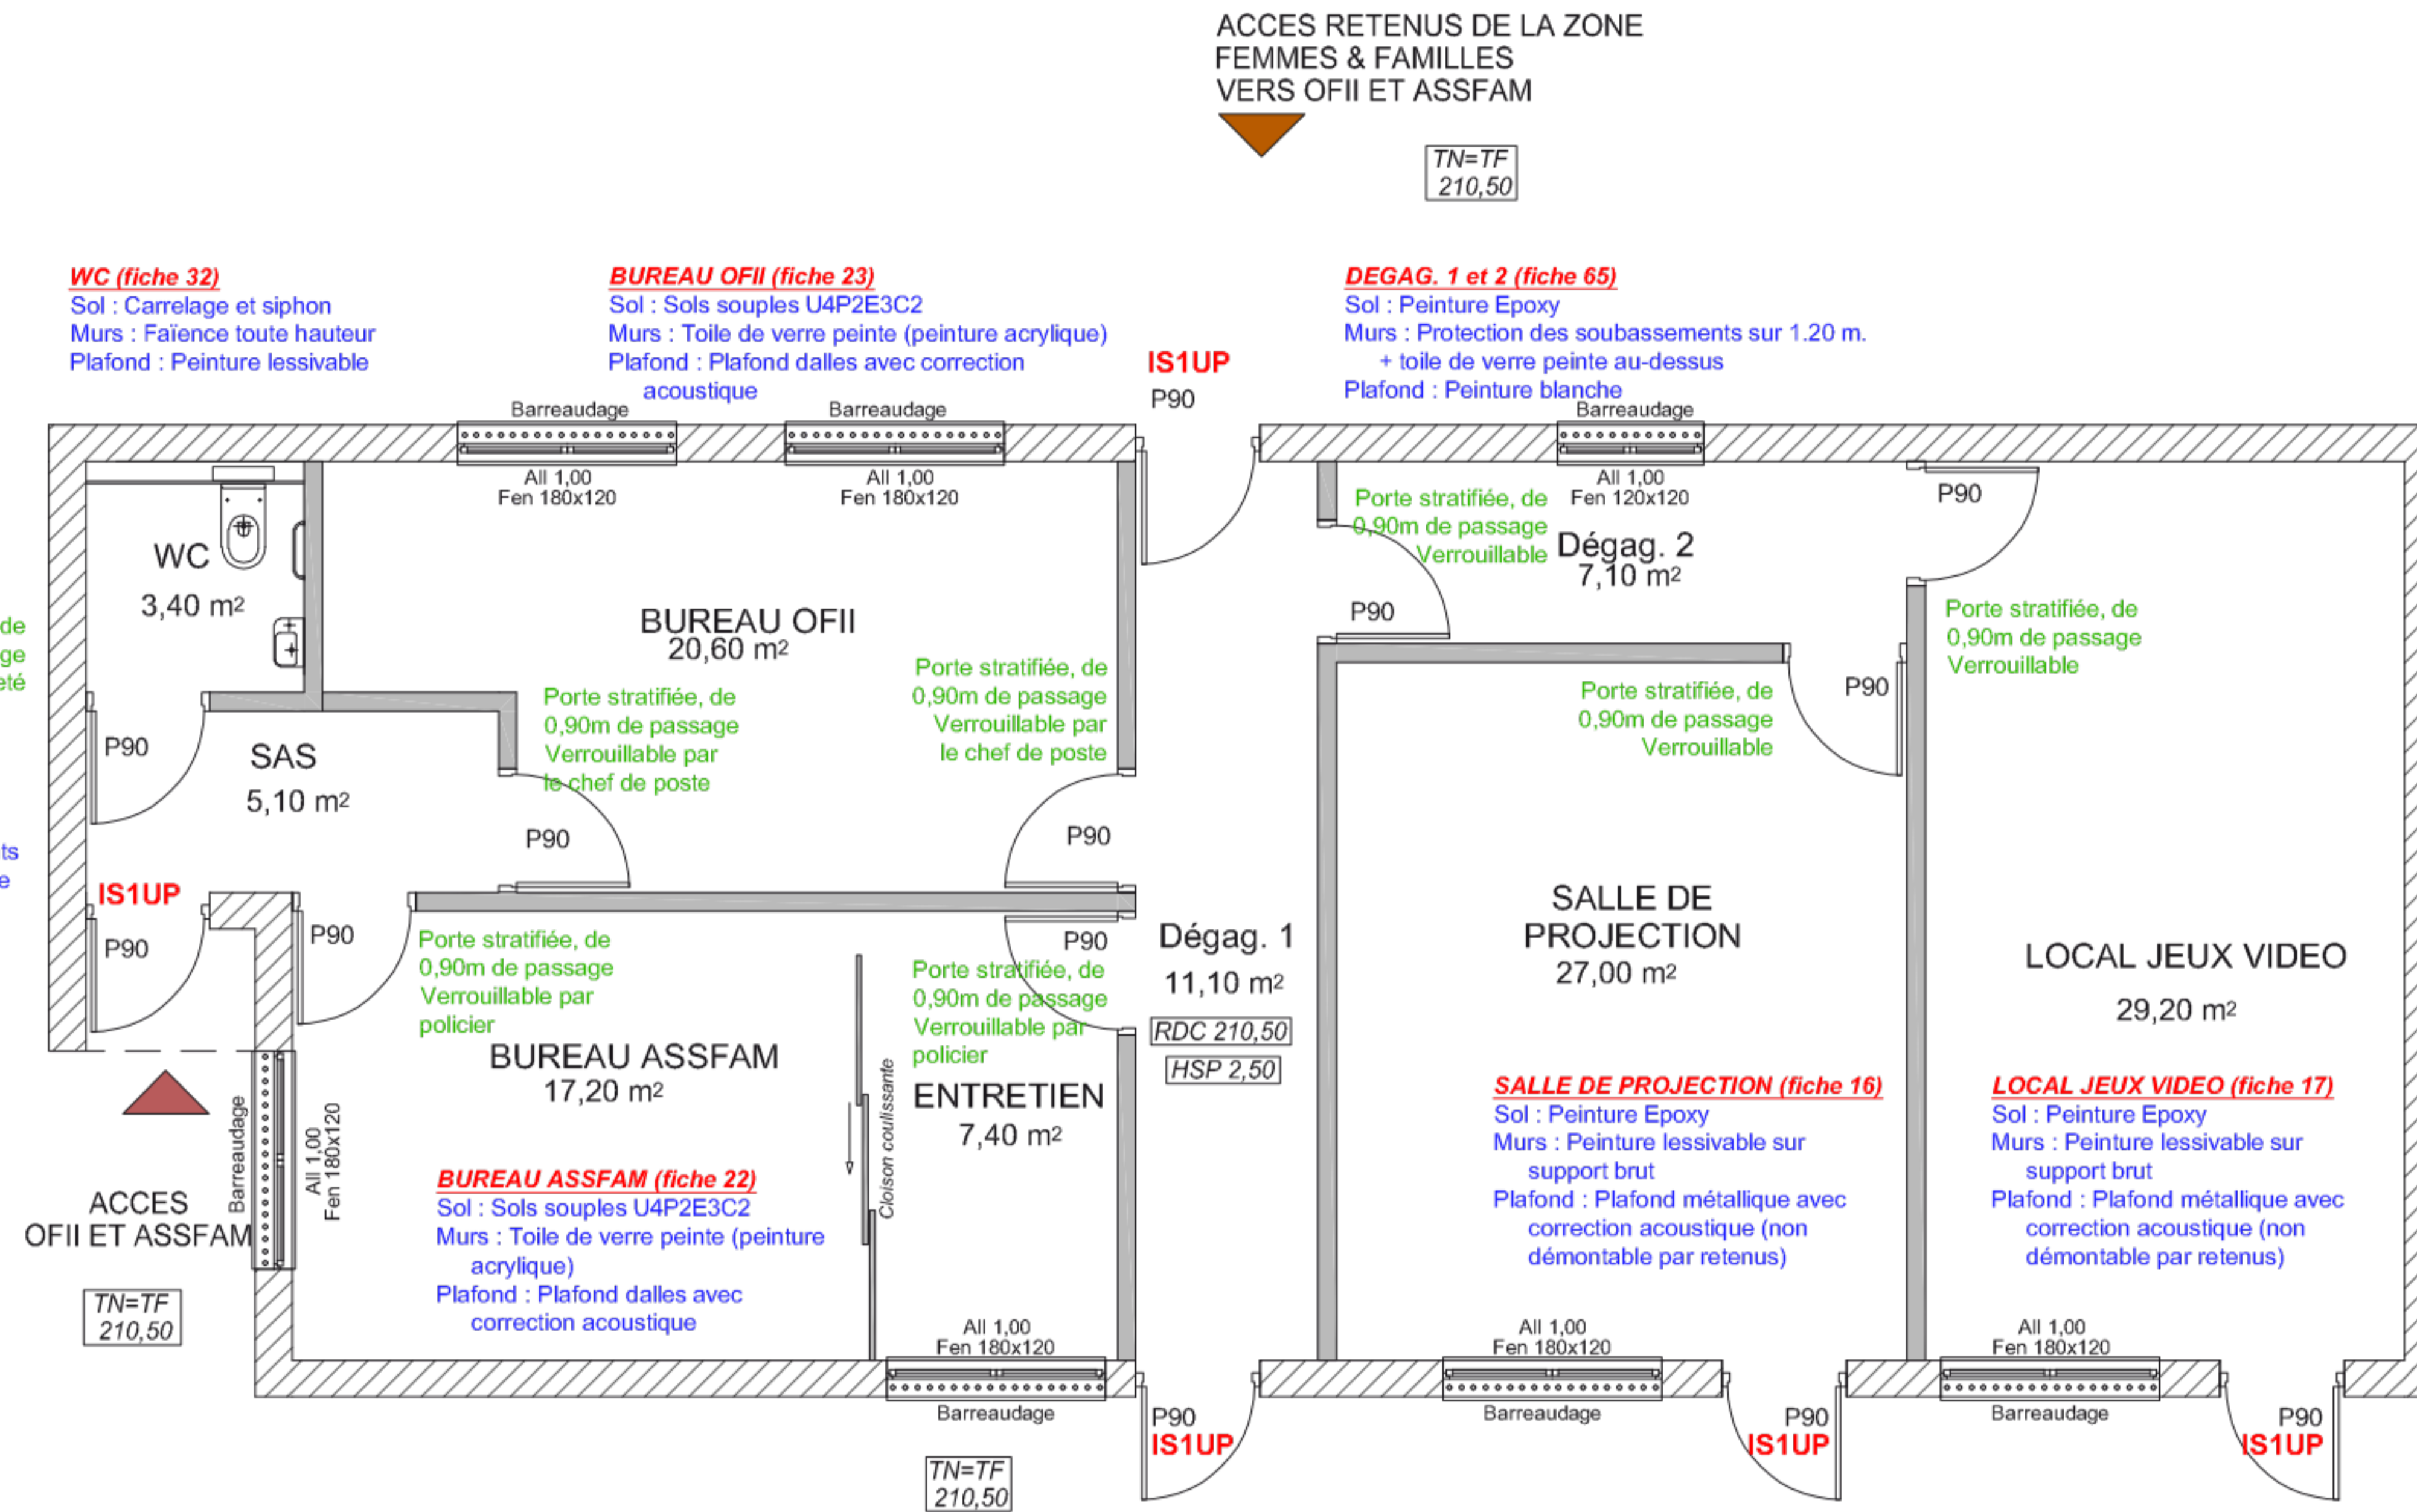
ACCES RETENUS DE LA ZONE
FEMMES & FAMILLES
VERS OFII ET ASSFAM

TN=TF
210,50

WC (fiche 32)
Sol : Carrelage et siphon
Murs : Faïence toute hauteur
Plafond : Peinture lessivable

BUREAU OFII (fiche 23)
Sol : Sols souples U4P2E3C2
Murs : Toile de verre peinte (peinture acrylique)
Plafond : Plafond dalles avec correction acoustique

IS1UP
P90

DEGAG. 1 et 2 (fiche 65)
Sol : Peinture Epoxy
Murs : Protection des soubassements sur 1.20 m. + toile de verre peinte au-dessus
Plafond : Peinture blanche

Barreaudage
All 1,00
Fen 180x120
Barreaudage
All 1,00
Fen 180x120
Barreaudage
All 1,00
Fen 120x120

WC
3,40 m2

BUREAU OFII
20,60 m2

Porte stratifiée, de 0,90m de passage Verrouillable
Dégag. 2
7,10 m2
P90
P90

de
ge
té

Porte stratifiée, de 0,90m de passage Verrouillable

Porte stratifiée, de 0,90m de passage Verrouillable par le chef de poste

Porte stratifiée, de 0,90m de passage Verrouillable par le chef de poste

Porte stratifiée, de 0,90m de passage Verrouillable

P90
P90
SAS
5,10 m2
P90
P90

ts
e

IS1UP
P90
P90
Porte stratifiée, de 0,90m de passage Verrouillable par policier
P90
Porte stratifiée, de 0,90m de passage Verrouillable par policier

Dégag. 1
11,10 m2
RDC 210,50
HSP 2,50

SALLE DE PROJECTION
27,00 m2

LOCAL JEUX VIDEO
29,20 m2

BUREAU ASSFAM
17,20 m2

ENTRETIEN
7,40 m2
Cloison coulissante

ACCES
OFII ET ASSFAM
Barreaudage
All 1,00
Fen 180x120

TN=TF
210,50

BUREAU ASSFAM (fiche 22)
Sol : Sols souples U4P2E3C2
Murs : Toile de verre peinte (peinture acrylique)
Plafond : Plafond dalles avec correction acoustique

SALLE DE PROJECTION (fiche 16)
Sol : Peinture Epoxy
Murs : Peinture lessivable sur support brut
Plafond : Plafond métallique avec correction acoustique (non démontable par retenus)

LOCAL JEUX VIDEO (fiche 17)
Sol : Peinture Epoxy
Murs : Peinture lessivable sur support brut
Plafond : Plafond métallique avec correction acoustique (non démontable par retenus)

All 1,00
Fen 180x120
Barreaudage
P90
IS1UP
All 1,00
Fen 180x120
Barreaudage
P90
IS1UP
All 1,00
Fen 180x120
Barreaudage
P90
IS1UP

TN=TF
210,50